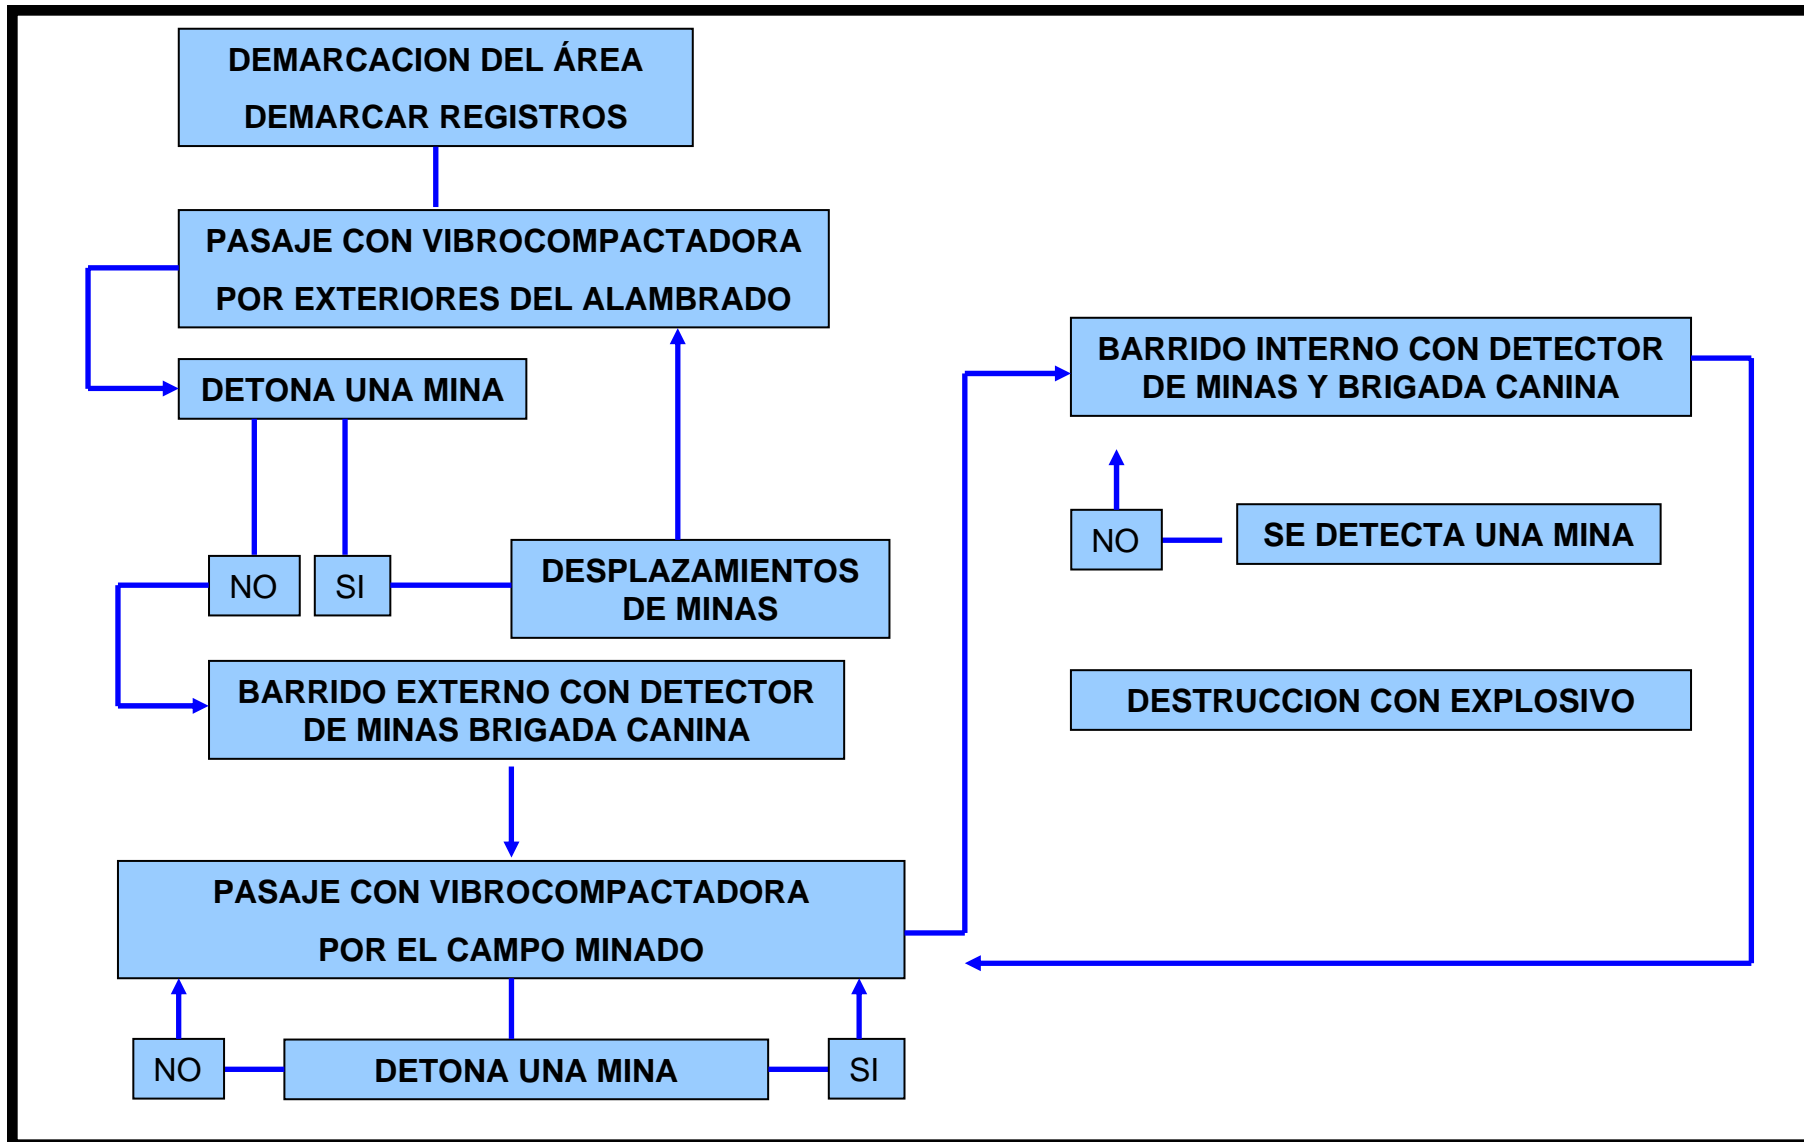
DEMARCACION DEL ÁREA
DEMARCAR REGISTROS

PASAJE CON VIBROCOMPACTADORA
POR EXTERIORES DEL ALAMBRADO

DETONA UNA MINA

NO

SI

DESPLAZAMIENTOS DE MINAS

BARRIDO EXTERNO CON DETECTOR DE MINAS BRIGADA CANINA

PASAJE CON VIBROCOMPACTADORA
POR EL CAMPO MINADO

NO

DETONA UNA MINA

SI

BARRIDO INTERNO CON DETECTOR DE MINAS Y BRIGADA CANINA

NO

SE DETECTA UNA MINA

DESTRUCCION CON EXPLOSIVO